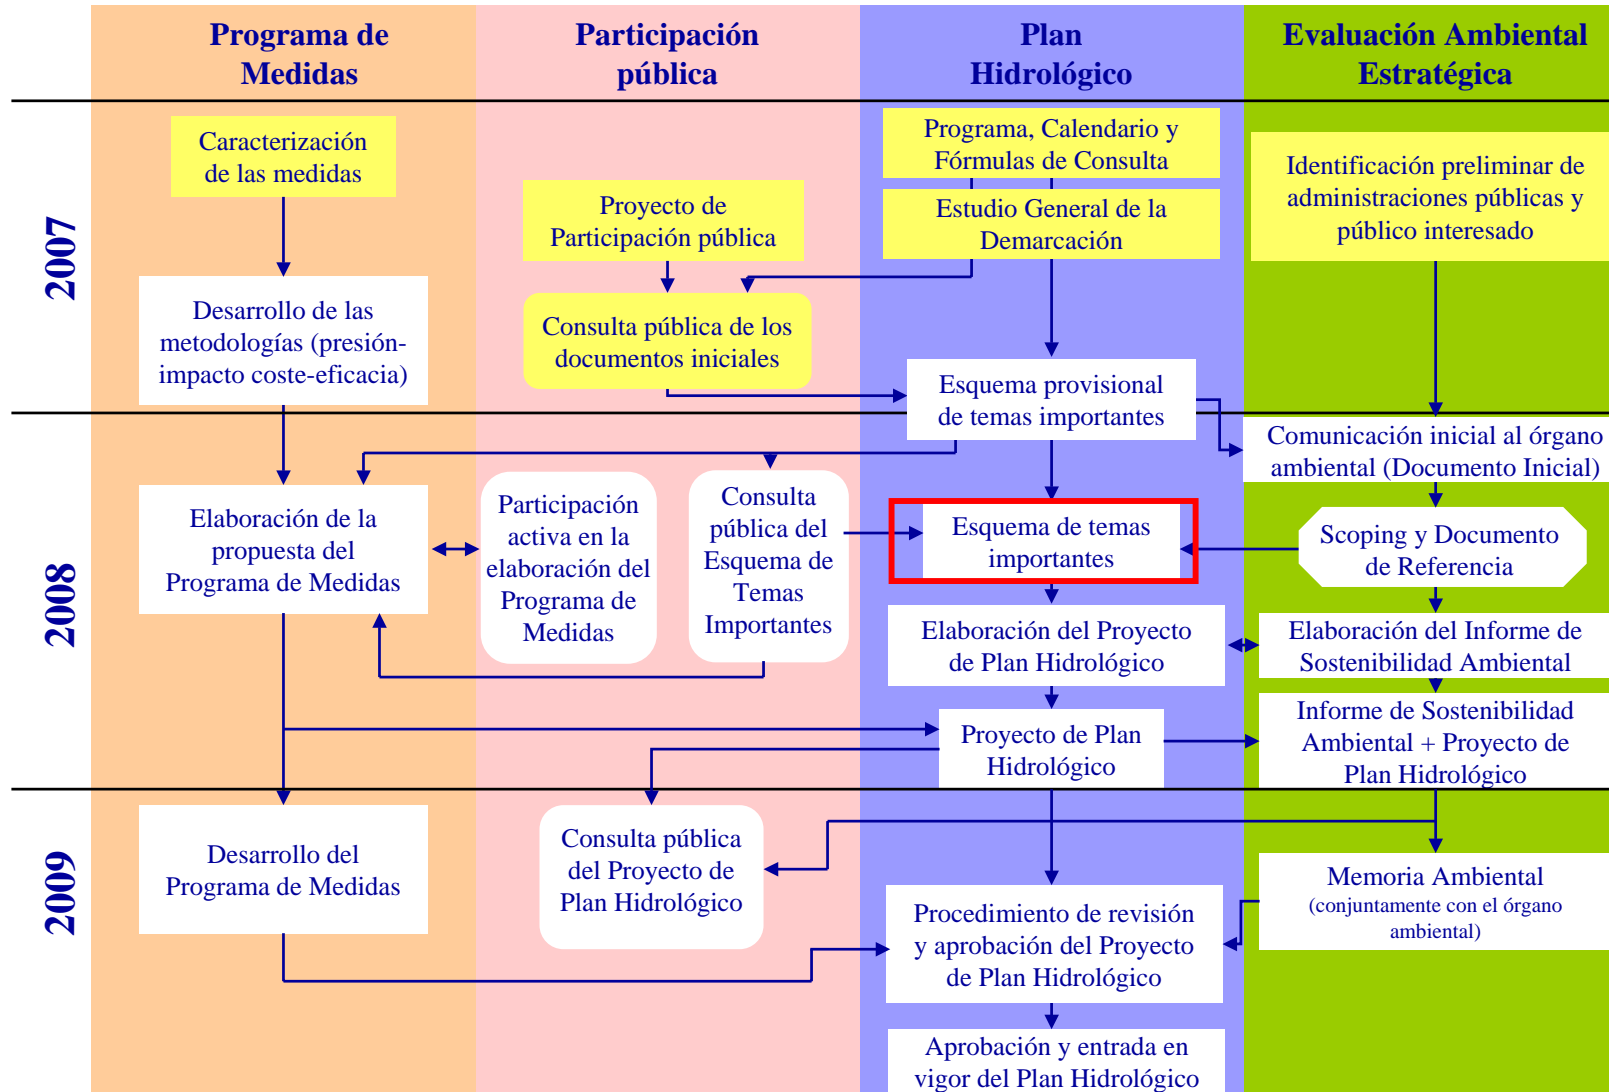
Programa de Medidas

Participación pública

Plan Hidrológico

Evaluación Ambiental Estratégica

2007

Caracterización de las medidas

Desarrollo de las metodologías (presión-impacto coste-eficacia)

Proyecto de Participación pública

Consulta pública de los documentos iniciales

Programa, Calendario y Fórmulas de Consulta

Estudio General de la Demarcación

Esquema provisional de temas importantes

Identificación preliminar de administraciones públicas y público interesado

2008

Comunicación inicial al órgano ambiental (Documento Inicial)

Elaboración de la propuesta del Programa de Medidas

Participación activa en la elaboración del Programa de Medidas

Consulta pública del Esquema de Temas Importantes

Esquema de temas importantes

Scoping y Documento de Referencia

Elaboración del Proyecto de Plan Hidrológico

Elaboración del Informe de Sostenibilidad Ambiental

Proyecto de Plan Hidrológico

Informe de Sostenibilidad Ambiental + Proyecto de Plan Hidrológico

2009

Desarrollo del Programa de Medidas

Consulta pública del Proyecto de Plan Hidrológico

Memoria Ambiental (conjuntamente con el órgano ambiental)

Procedimiento de revisión y aprobación del Proyecto de Plan Hidrológico

Aprobación y entrada en vigor del Plan Hidrológico